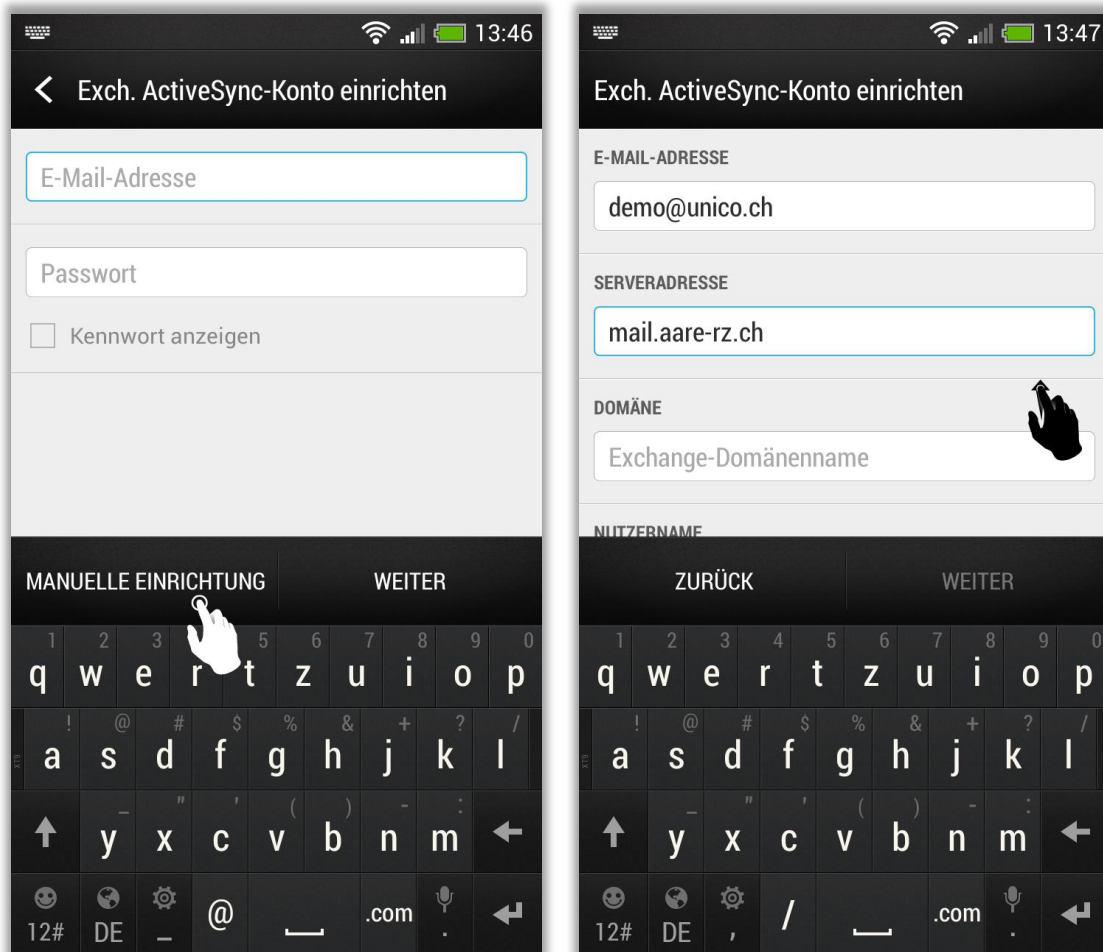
13:46

Exch. ActiveSync-Konto einrichten

E-Mail-Adresse

Passwort

Kennwort anzeigen

MANUELLE EINRICHTUNG

WEITER

1 q 2 w 3 e 4 r 5 t 6 z 7 u 8 i 9 o 0 p

! a @ s # d $ f % g & h + j ? k / l

y _ x " c ' v ( b ) n - m :

12# DE _ @ .com .

13:47

Exch. ActiveSync-Konto einrichten

E-MAIL-ADRESSE

demo@unico.ch

SERVERADRESSE

mail.aare-rz.ch

DOMÄNE

Exchange-Domänenname

NUTZERNAME

ZURÜCK

WEITER

1 q 2 w 3 e 4 r 5 t 6 z 7 u 8 i 9 o 0 p

! a @ s # d $ f % g & h + j ? k / l

y _ x " c ' v ( b ) n - m :

12# DE , / .com .